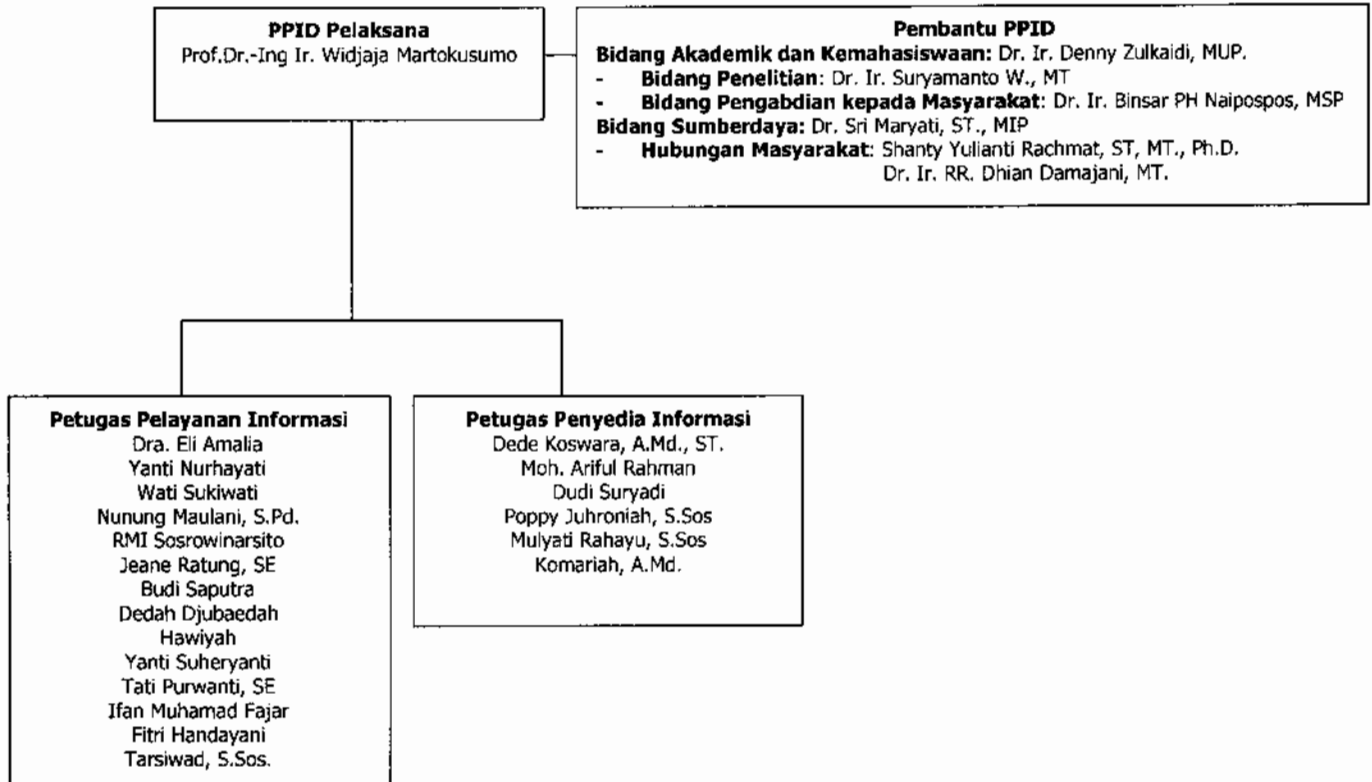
PPID Pelaksana
Prof.Dr.-Ing Ir. Widjaja Martokusumo

Pembantu PPID
Bidang Akademik dan Kemahasiswaan: Dr. Ir. Denny Zulkaidi, MUP.
- Bidang Penelitian: Dr. Ir. Suryamanto W., MT
- Bidang Pengabdian kepada Masyarakat: Dr. Ir. Binsar PH Naipospos, MSP
Bidang Sumberdaya: Dr. Sri Maryati, ST., MIP
- Hubungan Masyarakat: Shanty Yulianti Rachmat, ST, MT., Ph.D.
Dr. Ir. RR. Dhian Damajani, MT.

Petugas Pelayanan Informasi
Dra. Eli Amalia
Yanti Nurhayati
Wati Sukiwati
Nunung Maulani, S.Pd.
RMI Sosrowinarsito
Jeane Ratung, SE
Budi Saputra
Dedah Djubaedah
Hawiyah
Yanti Suheryanti
Tati Purwanti, SE
Ifan Muhamad Fajar
Fitri Handayani
Tarsiwad, S.Sos.

Petugas Penyedia Informasi
Dede Koswara, A.Md., ST.
Moh. Ariful Rahman
Dudi Suryadi
Poppy Juhroniah, S.Sos
Mulyati Rahayu, S.Sos
Komariah, A.Md.